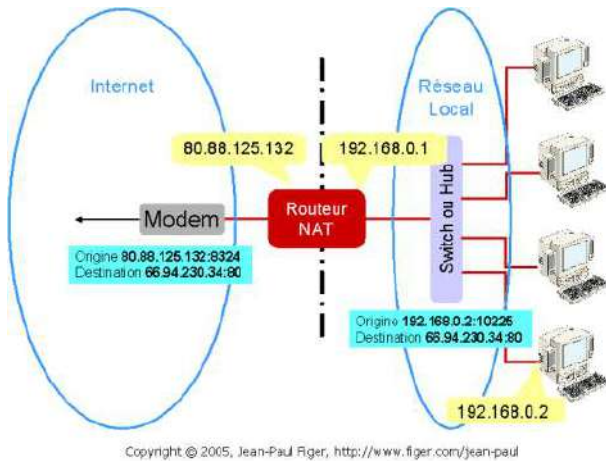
Internet

Réseau Local

80.88.125.132

192.168.0.1

Modem

Routeur NAT

Switch ou Hub

Origine 80.88.125.132:8324
Destination 66.94.230.34:80

Origine 192.168.0.2:10225
Destination 66.94.230.34:80

192.168.0.2

Copyright © 2005, Jean-Paul Figer, http://www.figer.com/jean-paul